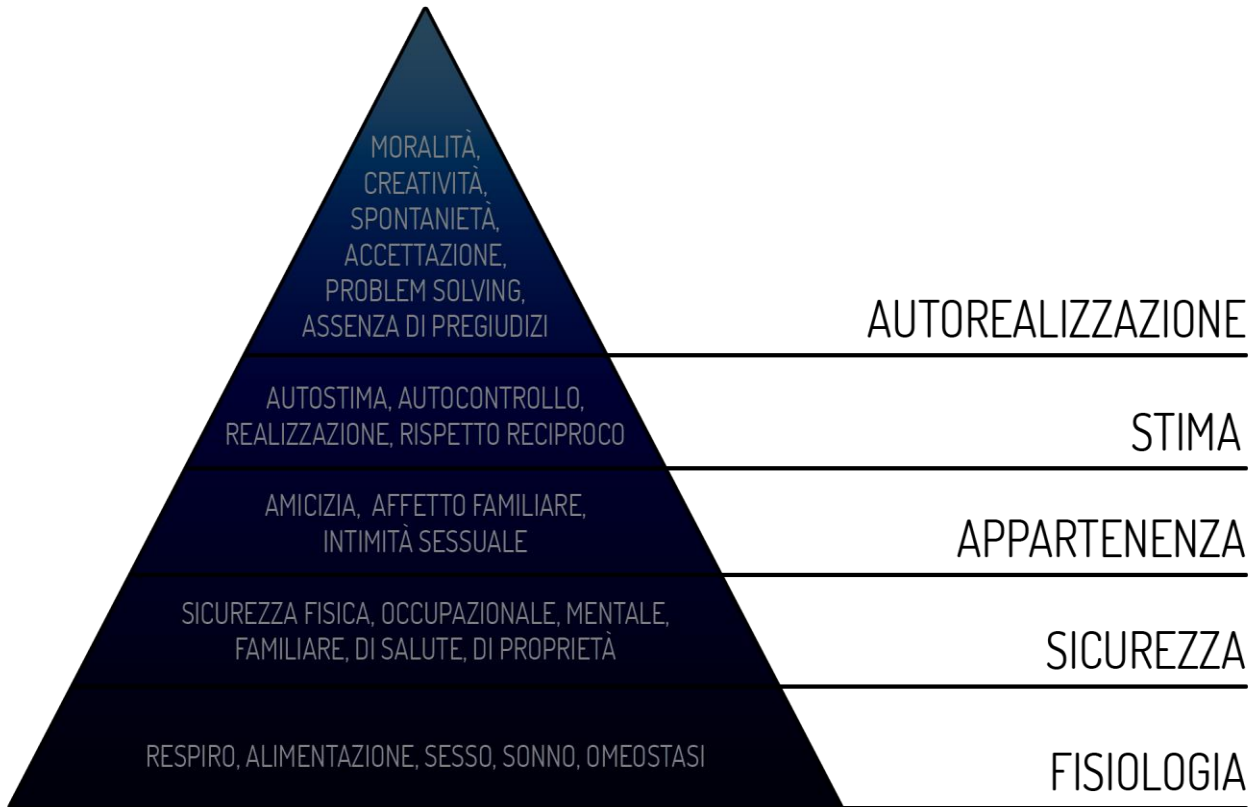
MORALITÀ, CREATIVITÀ, SPONTANIETÀ, ACCETTAZIONE, PROBLEM SOLVING, ASSENZA DI PREGIUDIZI

AUTOREALIZZAZIONE

AUTOSTIMA, AUTOCONTROLLO, REALIZZAZIONE, RISPETTO RECIPROCO

STIMA

AMICIZIA, AFFETTO FAMILIARE, INTIMITÀ SESSUALE

APPARTENENZA

SICUREZZA FISICA, OCCUPAZIONALE, MENTALE, FAMILIARE, DI SALUTE, DI PROPRIETÀ

SICUREZZA

RESPIRO, ALIMENTAZIONE, SESSO, SONNO, OMEOSTASI

FISIOLOGIA